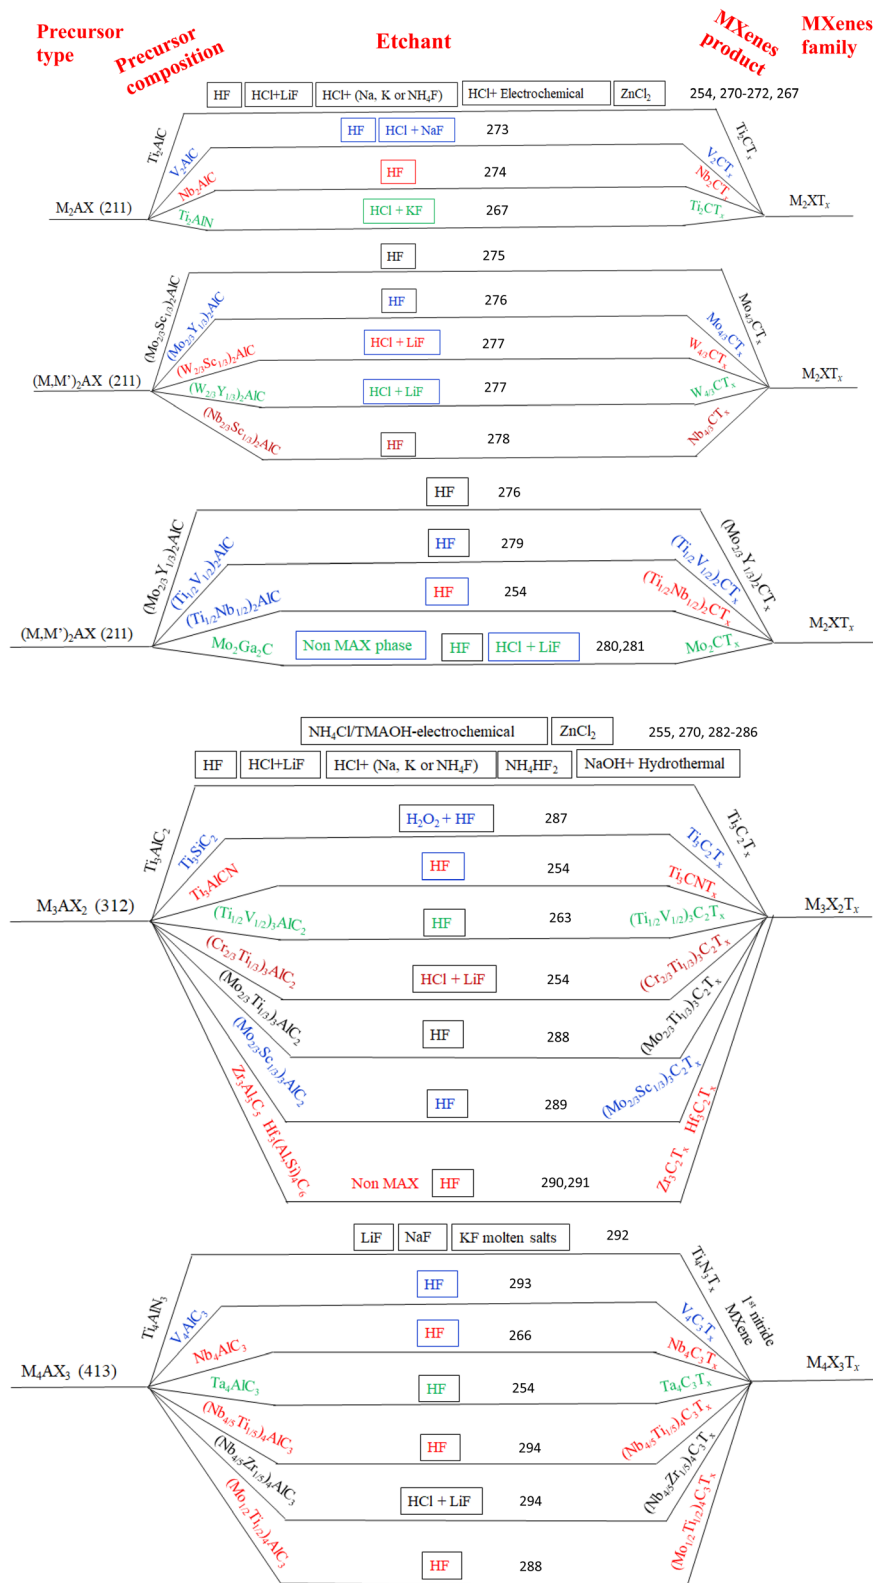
Precursor type

Precursor composition

Etchant

MXenes product

MXenes family

HF | HCl+LiF | HCl+ (Na, K or NH$_4$F) | HCl+ Electrochemical | ZnCl$_2$ 254, 270-272, 267

Ti$_2$AlC

Ti$_2$CT$_x$

HF | HCl + NaF 273

V$_2$AlC

V$_2$CT$_x$

HF 274

Nb$_2$AlC

Nb$_2$CT$_x$

M$_2$AX (211)

HCl + KF 267

Ti$_2$AlN

Ti$_2$CT$_x$

M$_2$XT$_x$

HF 275

(Mo$_{2/3}$Sc$_{1/3}$)$_2$AlC

Mo$_{4/3}$CT$_x$

HF 276

(Mo$_{2/3}$Y$_{1/3}$)$_2$AlC

Mo$_{4/3}$CT$_x$

HCl + LiF 277

(W$_{2/3}$Sc$_{1/3}$)$_2$AlC

W$_{4/3}$CT$_x$

(M,M')$_2$AX (211)

HCl + LiF 277

(W$_{2/3}$Y$_{1/3}$)$_2$AlC

W$_{4/3}$CT$_x$

M$_2$XT$_x$

HF 278

(Nb$_{2/3}$Sc$_{1/3}$)$_2$AlC

Nb$_{4/3}$CT$_x$

HF 276

(Mo$_{2/3}$Y$_{1/3}$)$_2$AlC

(Mo$_{2/3}$Y$_{1/3}$)$_2$CT$_x$

HF 279

(Ti$_{1/2}$V$_{1/2}$)$_2$AlC

(Ti$_{1/2}$V$_{1/2}$)$_2$CT$_x$

HF 254

(Ti$_{1/2}$Nb$_{1/2}$)$_2$AlC

(Ti$_{1/2}$Nb$_{1/2}$)$_2$CT$_x$

(M,M')$_2$AX (211)

Mo$_2$Ga$_2$C

Non MAX phase | HF | HCl + LiF 280,281

Mo$_2$CT$_x$

M$_2$XT$_x$

NH$_4$Cl/TMAOH-electrochemical | ZnCl$_2$ 255, 270, 282-286

HF | HCl+LiF | HCl+ (Na, K or NH$_4$F) | NH$_4$HF$_2$ | NaOH+ Hydrothermal

Ti$_3$AlC$_2$

Ti$_3$C$_2$T$_x$

H$_2$O$_2$ + HF 287

Ti$_3$SiC$_2$

Ti$_3$C$_2$T$_x$

HF 254

Ti$_3$AlCN

Ti$_3$CNT$_x$

M$_3$AX$_2$ (312)

HF 263

(Ti$_{1/2}$V$_{1/2}$)$_3$AlC$_2$

(Ti$_{1/2}$V$_{1/2}$)$_3$C$_2$T$_x$

M$_3$X$_2$T$_x$

(Cr$_{2/3}$Ti$_{1/3}$)$_3$AlC$_2$

HCl + LiF 254

(Cr$_{2/3}$Ti$_{1/3}$)$_3$C$_2$T$_x$

(Mo$_{2/3}$Ti$_{1/3}$)$_3$AlC$_2$

HF 288

(Mo$_{2/3}$Ti$_{1/3}$)$_3$C$_2$T$_x$

(Mo$_{2/3}$Sc$_{1/3}$)$_3$AlC$_2$

HF 289

(Mo$_{2/3}$Sc$_{1/3}$)$_3$C$_2$T$_x$

Zr$_3$Al$_3$C$_5$

Hf$_3$(Al,Si)$_4$C$_6$

Non MAX | HF 290,291

Hf$_3$C$_2$T$_x$

Zr$_3$C$_2$T$_x$

LiF | NaF | KF molten salts 292

Ti$_4$AlN$_3$

Ti$_4$N$_3$T$_x$

1$^{st}$ nitride MXene

HF 293

V$_4$AlC$_3$

V$_4$C$_3$T$_x$

HF 266

Nb$_4$AlC$_3$

Nb$_4$C$_3$T$_x$

M$_4$AX$_3$ (413)

HF 254

Ta$_4$AlC$_3$

Ta$_4$C$_3$T$_x$

M$_4$X$_3$T$_x$

HF 294

(Nb$_{4/5}$Ti$_{1/5}$)$_4$AlC$_3$

(Nb$_{4/5}$Ti$_{1/5}$)$_4$C$_3$T$_x$

HCl + LiF 294

(Nb$_{4/5}$Zr$_{1/5}$)$_4$AlC$_3$

(Nb$_{4/5}$Zr$_{1/5}$)$_4$C$_3$T$_x$

HF 288

(Mo$_{1/2}$Ti$_{1/2}$)$_4$AlC$_3$

(Mo$_{1/2}$Ti$_{1/2}$)$_4$C$_3$T$_x$